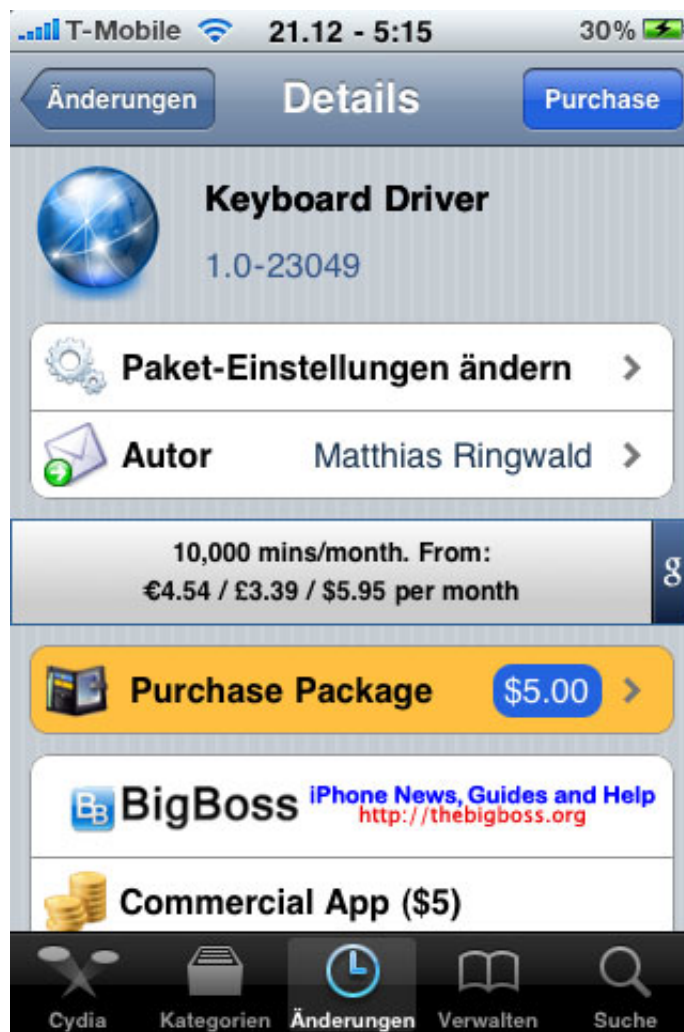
T-Mobile 21.12 - 5:15 30%

Änderungen Details Purchase

Keyboard Driver

1.0-23049

Paket-Einstellungen ändern

Autor Matthias Ringwald

10,000 mins/month. From:
€4.54 / £3.39 / $5.95 per month

g

Purchase Package $5.00

BigBoss iPhone News, Guides and Help http://thebigboss.org

Commercial App ($5)

Cydia Kategorien Änderungen Verwalten Suche